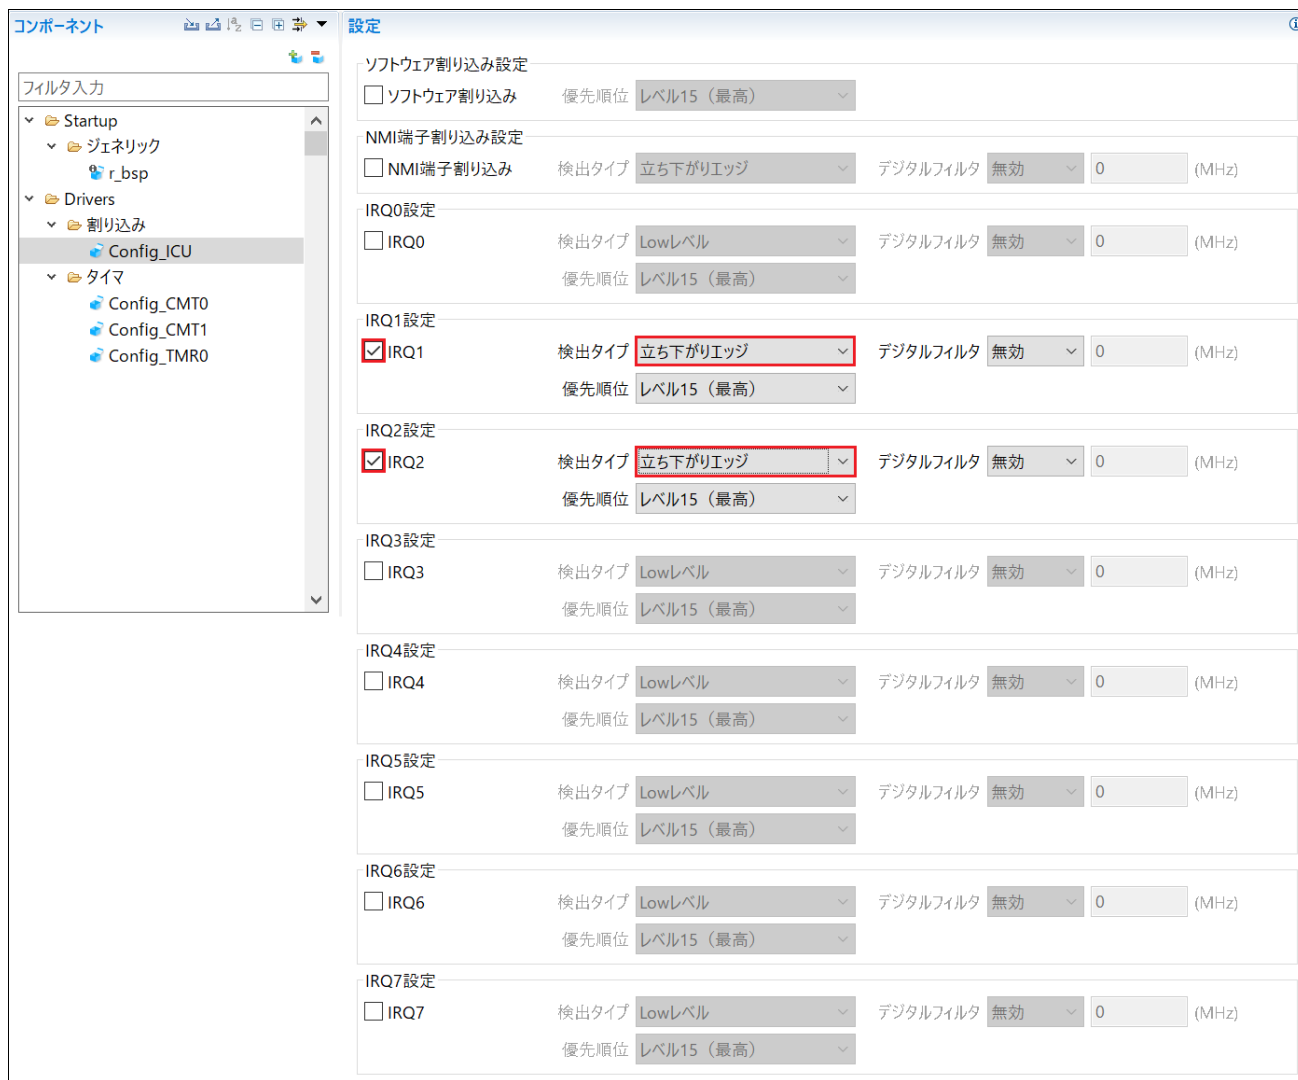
コンポーネント

フィルタ入力

Startup
ジェネリック
r_bsp
Drivers
割り込み
Config_ICU
タイマ
Config_CMT0
Config_CMT1
Config_TMR0

設定

ソフトウェア割り込み設定
ソフトウェア割り込み 優先順位 レベル15（最高）

NMI端子割り込み設定
NMI端子割り込み 検出タイプ 立ち下がりエッジ デジタルフィルタ 無効 0 (MHz)

IRQ0設定
IRQ0 検出タイプ Lowレベル デジタルフィルタ 無効 0 (MHz)
優先順位 レベル15（最高）

IRQ1設定
IRQ1 検出タイプ 立ち下がりエッジ デジタルフィルタ 無効 0 (MHz)
優先順位 レベル15（最高）

IRQ2設定
IRQ2 検出タイプ 立ち下がりエッジ デジタルフィルタ 無効 0 (MHz)
優先順位 レベル15（最高）

IRQ3設定
IRQ3 検出タイプ Lowレベル デジタルフィルタ 無効 0 (MHz)
優先順位 レベル15（最高）

IRQ4設定
IRQ4 検出タイプ Lowレベル デジタルフィルタ 無効 0 (MHz)
優先順位 レベル15（最高）

IRQ5設定
IRQ5 検出タイプ Lowレベル デジタルフィルタ 無効 0 (MHz)
優先順位 レベル15（最高）

IRQ6設定
IRQ6 検出タイプ Lowレベル デジタルフィルタ 無効 0 (MHz)
優先順位 レベル15（最高）

IRQ7設定
IRQ7 検出タイプ Lowレベル デジタルフィルタ 無効 0 (MHz)
優先順位 レベル15（最高）